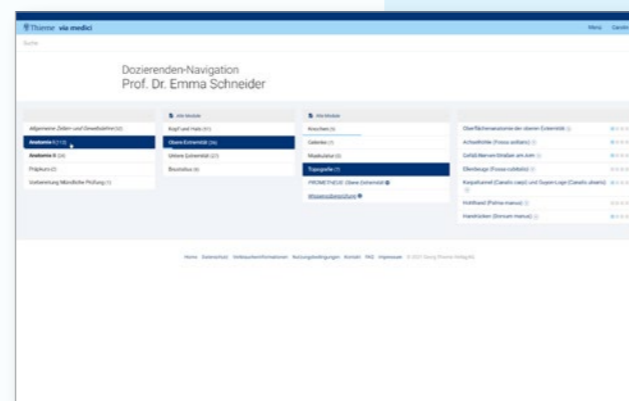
Thieme via medici

Menü Carolin

Suche

Dozierenden-Navigation
Prof. Dr. Emma Schneider

Allgemeine Zellen- und Gewebelehre (12)
Anatomie I (113)
Anatomie II (24)
Präpkurs (2)
Vorbereitung Mündliche Prüfung (1)

Alle Module
Kopf und Hals (61)
Obere Extremität (36)
Untere Extremität (27)
Brustsitus (6)

Alle Module
Knochen (3)
Gelenke (3)
Muskulatur (3)
Topografie (7)
PROMETHEUS: Obere Extremität
Wissensüberprüfung

Oberflächenanatomie der oberen Extremität
Achselhöhle (Fossa axillaris)
Gefäß-Nerven-Straßen am Arm
Ellenbeuge (Fossa cubitalis)
Karpaltunnel (Canalis carpi) und Guyon-Loge (Canalis ulnaris)
Hohlhand (Palma manus)
Handrücken (Dorsum manus)

Home Datenschutz Verbraucherinformationen Nutzungsbedingungen Kontakt FAQ Impressum © 2021 Georg Thieme Verlag KG